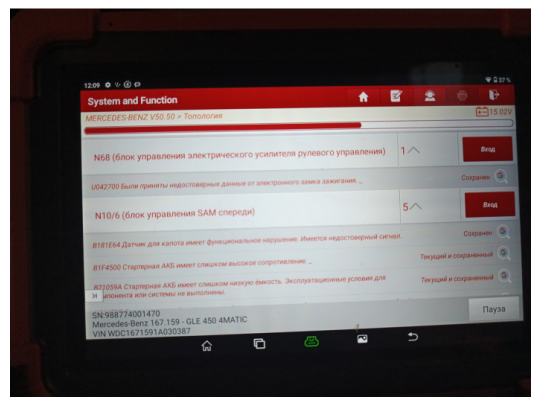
12:09

System and Function

MERCEDES-BENZ V50.50 > Топология

15.02V

N68 (блок управления электрического усилителя рулевого управления)

1

Вход

U042700 Были приняты недостоверные данные от электронного замка зажигания. ..

Сохранен

N10/6 (блок управления SAM спереди)

5

Вход

B181E64 Датчик для капота имеет функциональное нарушение. Имеется недостоверный сигнал.

Сохранен

B1F4500 Стартерная АКБ имеет слишком высокое сопротивление. ..

Текущий и сохраненный

B21059A Стартерная АКБ имеет слишком низкую ёмкость. Эксплуатационные условия для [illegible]понента или системы не выполнены.

Текущий и сохраненный

SN:988774001470
Mercedes-Benz 167.159 - GLE 450 4MATIC
VIN WDC1671591A030387

Пауза